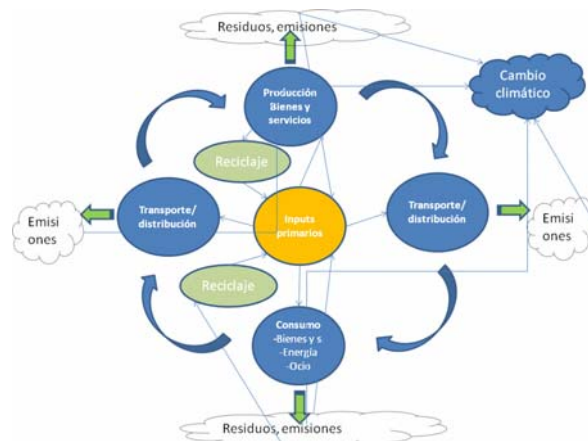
Residuos, emisiones

Producción Bienes y servicios

Cambio climático

Reciclaje

Transporte/ distribución

Inputs primarios

Transporte/ distribución

Emisi ones

Emisi ones

Reciclaje

Consumo
-Bienes y s.
-Energía
-Ocio

Residuos, emisiones